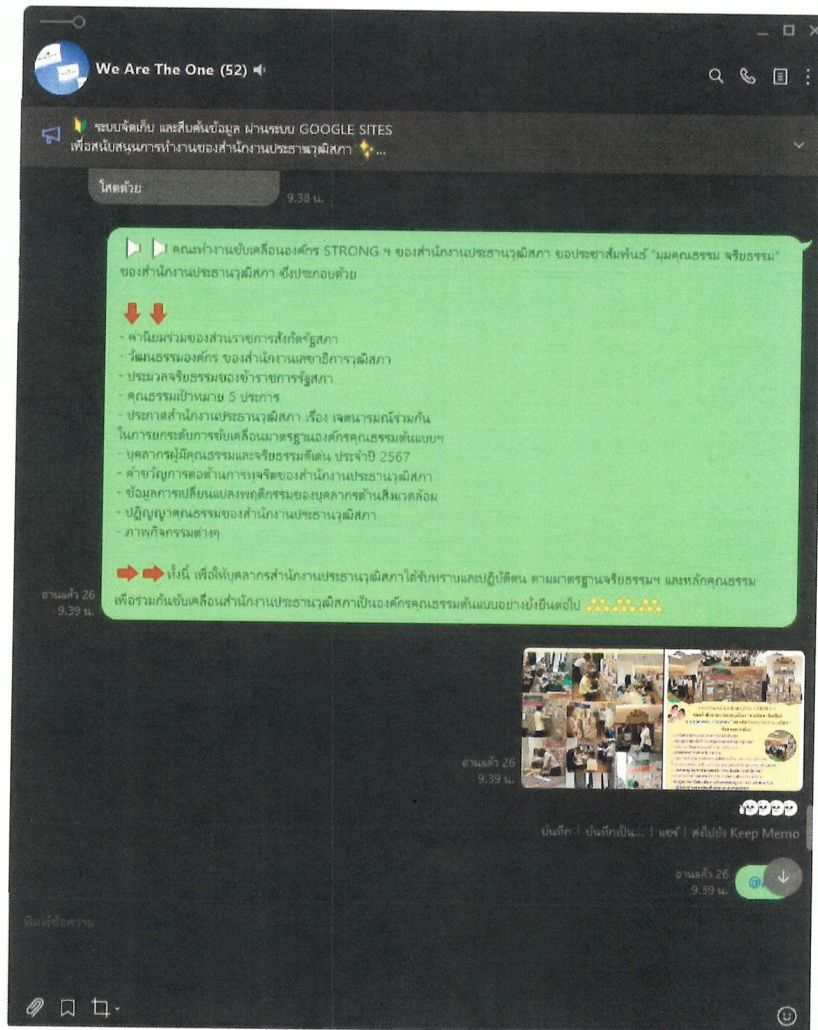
We Are The One (52)

ระบบจัดเก็บ และสืบค้นข้อมูล ผ่านระบบ GOOGLE SITES เพื่อสนับสนุนการทำงานของสำนักงานประธานวุฒิสภา ✨...

ใสด้วย
9.38 น.

คณะทำงานขับเคลื่อนองค์กร STRONG ฯ ของสำนักงานประธานวุฒิสภา ขอประชาสัมพันธ์ "มุมคุณธรรม จริยธรรม" ของสำนักงานประธานวุฒิสภา ซึ่งประกอบด้วย

- ค่านิยมร่วมของส่วนราชการสังกัดรัฐสภา
- วัฒนธรรมองค์กร ของสำนักงานเลขาธิการวุฒิสภา
- ประมวลจริยธรรมของข้าราชการรัฐสภา
- คุณธรรมเป้าหมาย 5 ประการ
- ประกาศสำนักงานประธานวุฒิสภา เรื่อง เจตนารมณ์ร่วมกันในการยกระดับการขับเคลื่อนมาตรฐานองค์กรคุณธรรมต้นแบบฯ
- บุคลากรผู้มีคุณธรรมและจริยธรรมดีเด่น ประจำปี 2567
- คำขวัญการต่อต้านการทุจริตของสำนักงานประธานวุฒิสภา
- ข้อมูลการเปลี่ยนแปลงพฤติกรรมของบุคลากรด้านสิ่งแวดล้อม
- ปฏิญญาคุณธรรมของสำนักงานประธานวุฒิสภา
- ภาพกิจกรรมต่างๆ

ทั้งนี้ เพื่อให้บุคลากรสำนักงานประธานวุฒิสภาได้รับทราบและปฏิบัติตน ตามมาตรฐานจริยธรรมฯ และหลักคุณธรรม เพื่อร่วมกันขับเคลื่อนสำนักงานประธานวุฒิสภาเป็นองค์กรคุณธรรมต้นแบบอย่างยั่งยืนต่อไป

อ่านแล้ว 26
9.39 น.

อ่านแล้ว 26
9.39 น.

บันทึก | บันทึกเป็น... | แชร์ | ส่งไปยัง Keep Memo

อ่านแล้ว 26
9.39 น.
@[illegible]

พิมพ์ข้อความ